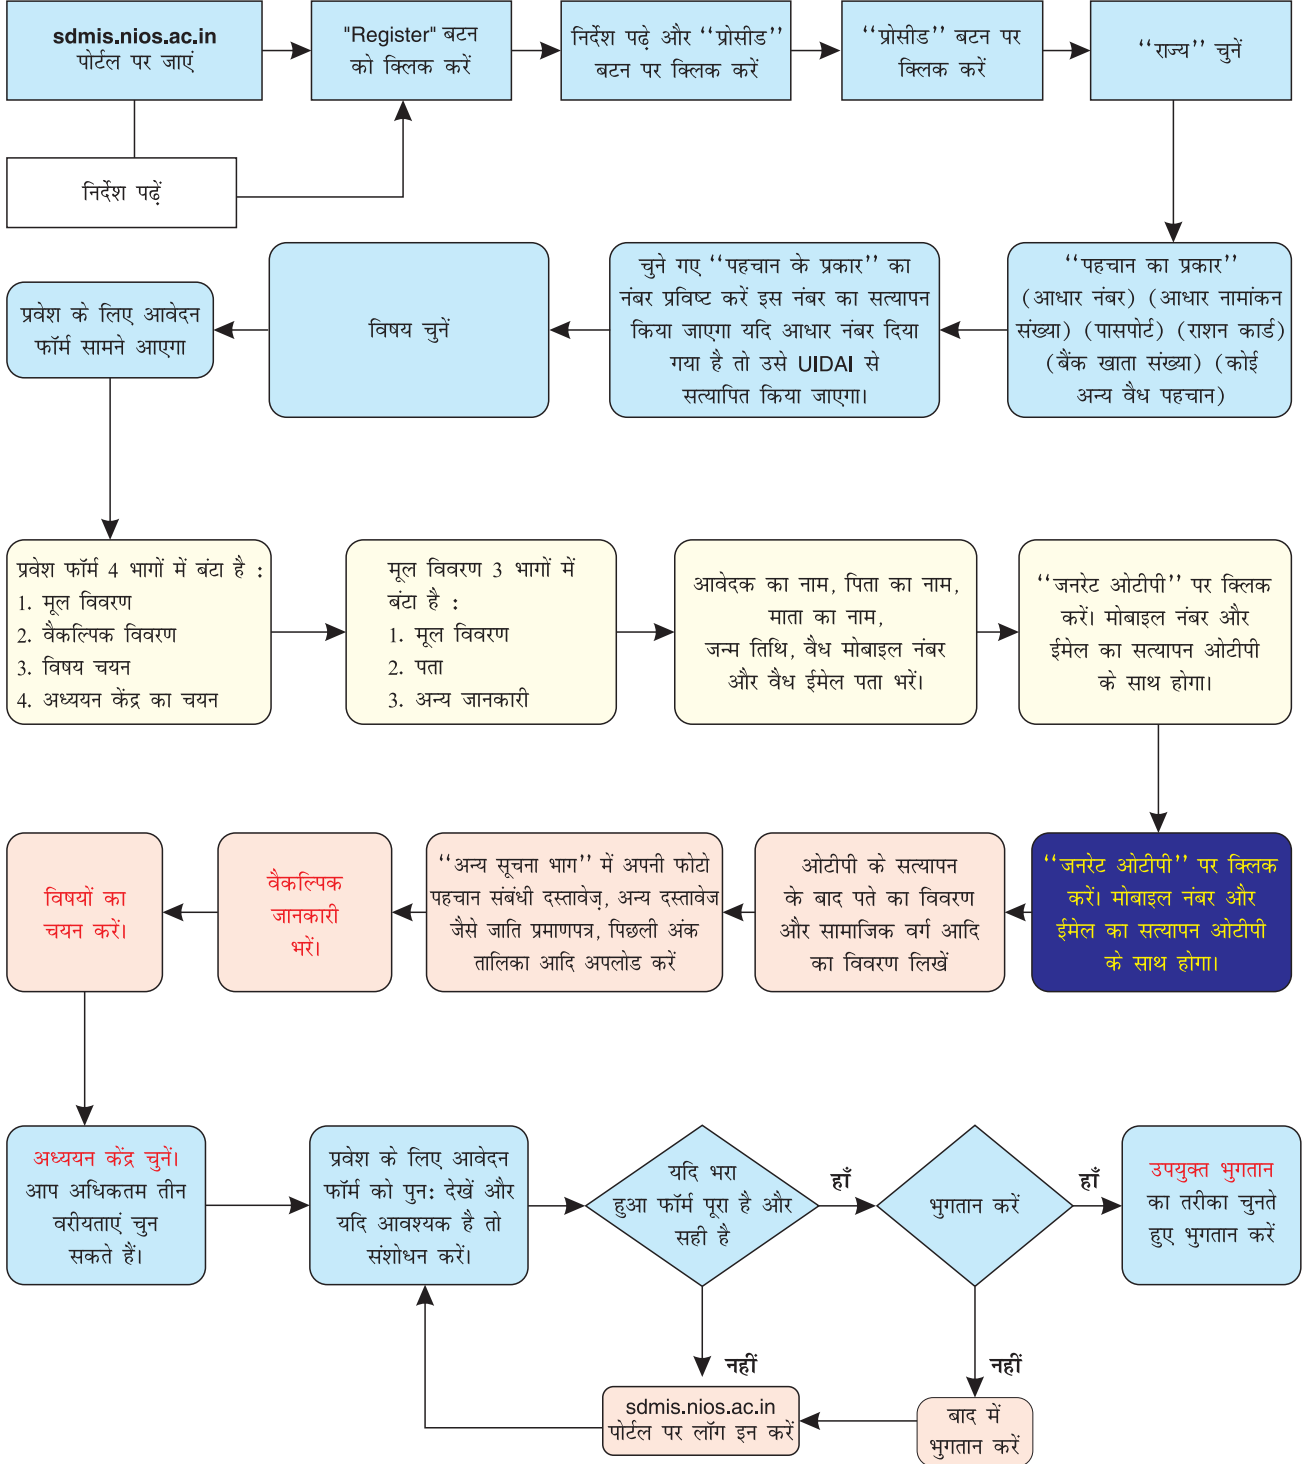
sdmis.nios.ac.in पोर्टल पर जाएं

"Register" बटन को क्लिक करें

निर्देश पढ़े और ''प्रोसीड'' बटन पर क्लिक करें

''प्रोसीड'' बटन पर क्लिक करें

''राज्य'' चुनें

निर्देश पढ़ें

''पहचान का प्रकार'' (आधार नंबर) (आधार नामांकन संख्या) (पासपोर्ट) (राशन कार्ड) (बैंक खाता संख्या) (कोई अन्य वैध पहचान)

चुने गए ''पहचान के प्रकार'' का नंबर प्रविष्ट करें इस नंबर का सत्यापन किया जाएगा यदि आधार नंबर दिया गया है तो उसे UIDAI से सत्यापित किया जाएगा।

विषय चुनें

प्रवेश के लिए आवेदन फॉर्म सामने आएगा

प्रवेश फॉर्म 4 भागों में बंटा है :
1. मूल विवरण
2. वैकल्पिक विवरण
3. विषय चयन
4. अध्ययन केंद्र का चयन

मूल विवरण 3 भागों में बंटा है :
1. मूल विवरण
2. पता
3. अन्य जानकारी

आवेदक का नाम, पिता का नाम, माता का नाम, जन्म तिथि, वैध मोबाइल नंबर और वैध ईमेल पता भरें।

''जनरेट ओटीपी'' पर क्लिक करें। मोबाइल नंबर और ईमेल का सत्यापन ओटीपी के साथ होगा।

''जनरेट ओटीपी'' पर क्लिक करें। मोबाइल नंबर और ईमेल का सत्यापन ओटीपी के साथ होगा।

ओटीपी के सत्यापन के बाद पते का विवरण और सामाजिक वर्ग आदि का विवरण लिखें

''अन्य सूचना भाग'' में अपनी फोटो पहचान संबंधी दस्तावेज़, अन्य दस्तावेज जैसे जाति प्रमाणपत्र, पिछली अंक तालिका आदि अपलोड करें

वैकल्पिक जानकारी भरें।

विषयों का चयन करें।

अध्ययन केंद्र चुनें। आप अधिकतम तीन वरीयताएं चुन सकते हैं।

प्रवेश के लिए आवेदन फॉर्म को पुन: देखें और यदि आवश्यक है तो संशोधन करें।

यदि भरा हुआ फॉर्म पूरा है और सही है

हाँ

भुगतान करें

हाँ

उपयुक्त भुगतान का तरीका चुनते हुए भुगतान करें

नहीं

नहीं

sdmis.nios.ac.in पोर्टल पर लॉग इन करें

बाद में भुगतान करें